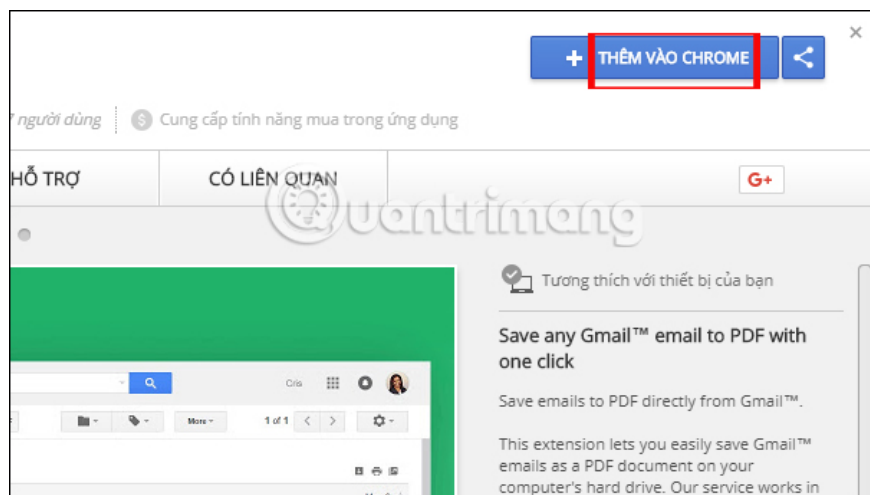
+ THÊM VÀO CHROME

7 người dùng | Cung cấp tính năng mua trong ứng dụng

HỖ TRỢ | CÓ LIÊN QUAN | G+

Quantrimang

Cris

More

1 of 1

Tương thích với thiết bị của bạn

Save any Gmail™ email to PDF with one click

Save emails to PDF directly from Gmail™.

This extension lets you easily save Gmail™ emails as a PDF document on your computer's hard drive. Our service works in